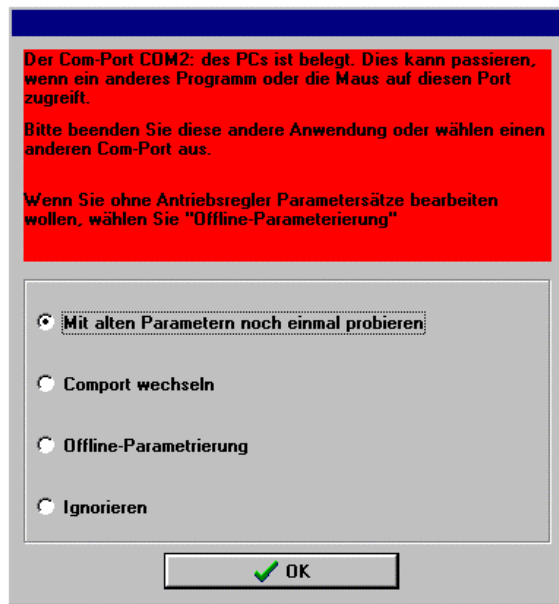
Der Com-Port COM2: des PCs ist belegt. Dies kann passieren, wenn ein anderes Programm oder die Maus auf diesen Port zugreift.

Bitte beenden Sie diese andere Anwendung oder wählen einen anderen Com-Port aus.

Wenn Sie ohne Antriebsregler Parametersätze bearbeiten wollen, wählen Sie "Offline-Parameterierung"

Mit alten Parametern noch einmal probieren

Comport wechseln

Offline-Parametrierung

Ignorieren

OK